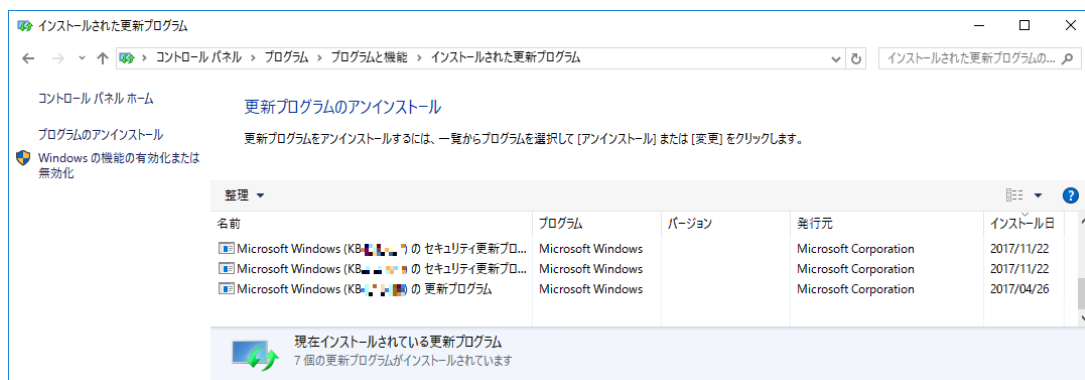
インストールされた更新プログラム

コントロール パネル › プログラム › プログラムと機能 › インストールされた更新プログラム

インストールされた更新プログラムの...

コントロール パネル ホーム

プログラムのアンインストール

Windows の機能の有効化または無効化

更新プログラムのアンインストール

更新プログラムをアンインストールするには、一覧からプログラムを選択して [アンインストール] または [変更] をクリックします。

整理 ▾

| 名前 | プログラム | バージョン | 発行元 | インストール日 |
|---|---|---|---|---|
| Microsoft Windows (KB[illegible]) の セキュリティ更新プロ... | Microsoft Windows | | Microsoft Corporation | 2017/11/22 |
| Microsoft Windows (KB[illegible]) の セキュリティ更新プロ... | Microsoft Windows | | Microsoft Corporation | 2017/11/22 |
| Microsoft Windows (KB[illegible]) の 更新プログラム | Microsoft Windows | | Microsoft Corporation | 2017/04/26 |

現在インストールされている更新プログラム
7 個の更新プログラムがインストールされています